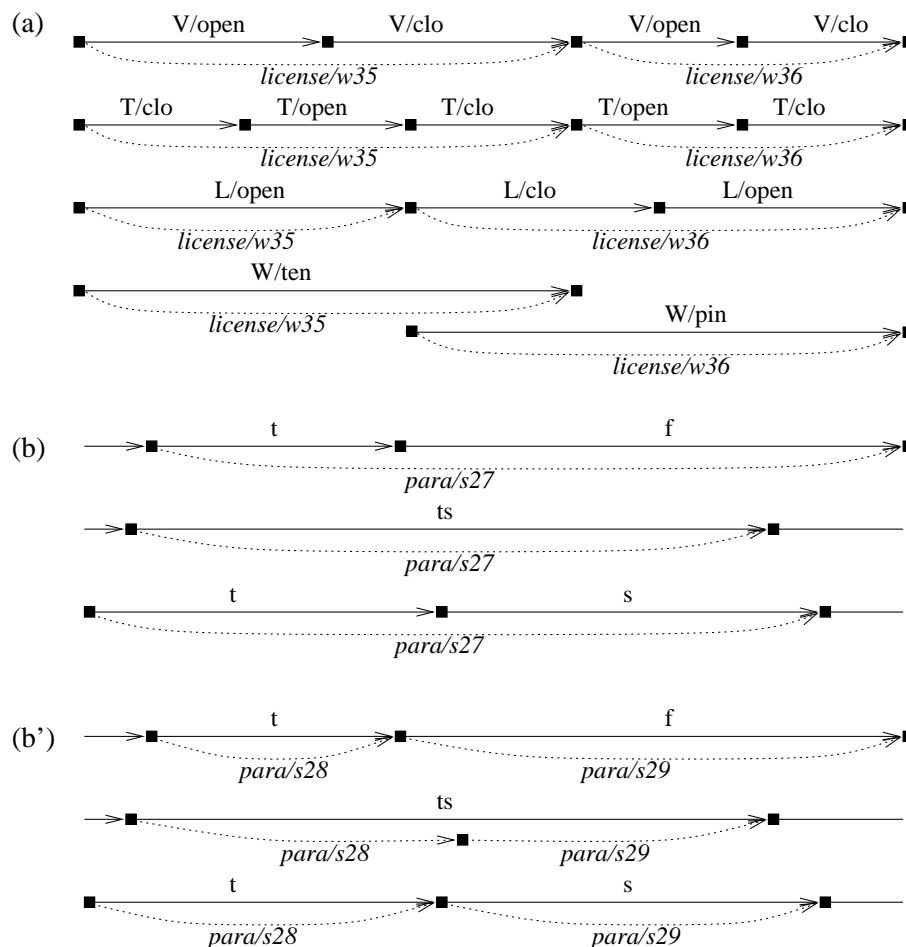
(a)

V/open V/clo V/open V/clo

*license/w35* *license/w36*

T/clo T/open T/clo T/open T/clo

*license/w35* *license/w36*

L/open L/clo L/open

*license/w35* *license/w36*

W/ten

*license/w35*

W/pin

*license/w36*

(b)

t f

*para/s27*

ts

*para/s27*

t s

*para/s27*

(b')

t f

*para/s28* *para/s29*

ts

*para/s28* *para/s29*

t s

*para/s28* *para/s29*